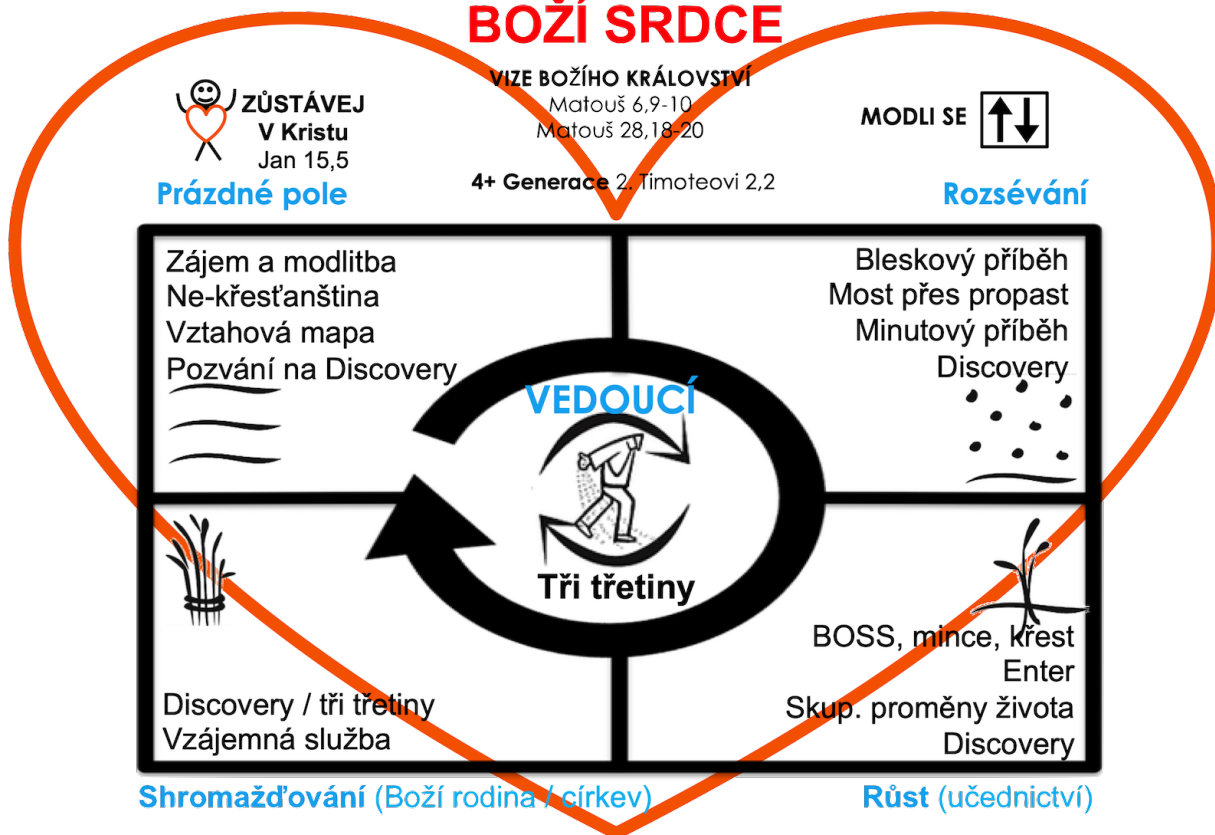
BOŽÍ SRDCE

ZŮSTÁVEJ V Kristu Jan 15,5

VIZE BOŽÍHO KRÁLOVSTVÍ
Matouš 6,9-10
Matouš 28,18-20

4+ Generace 2. Timoteovi 2,2

MODLI SE

Prázdné pole

Rozsévání

Zájem a modlitba
Ne-křesťanština
Vztahová mapa
Pozvání na Discovery

Bleskový příběh
Most přes propast
Minutový příběh
Discovery

VEDOUCÍ

Tři třetiny

BOSS, mince, křest
Enter
Skup. proměny života
Discovery

Discovery / tři třetiny
Vzájemná služba

Shromažďování (Boží rodina / církev)

Růst (učednictví)